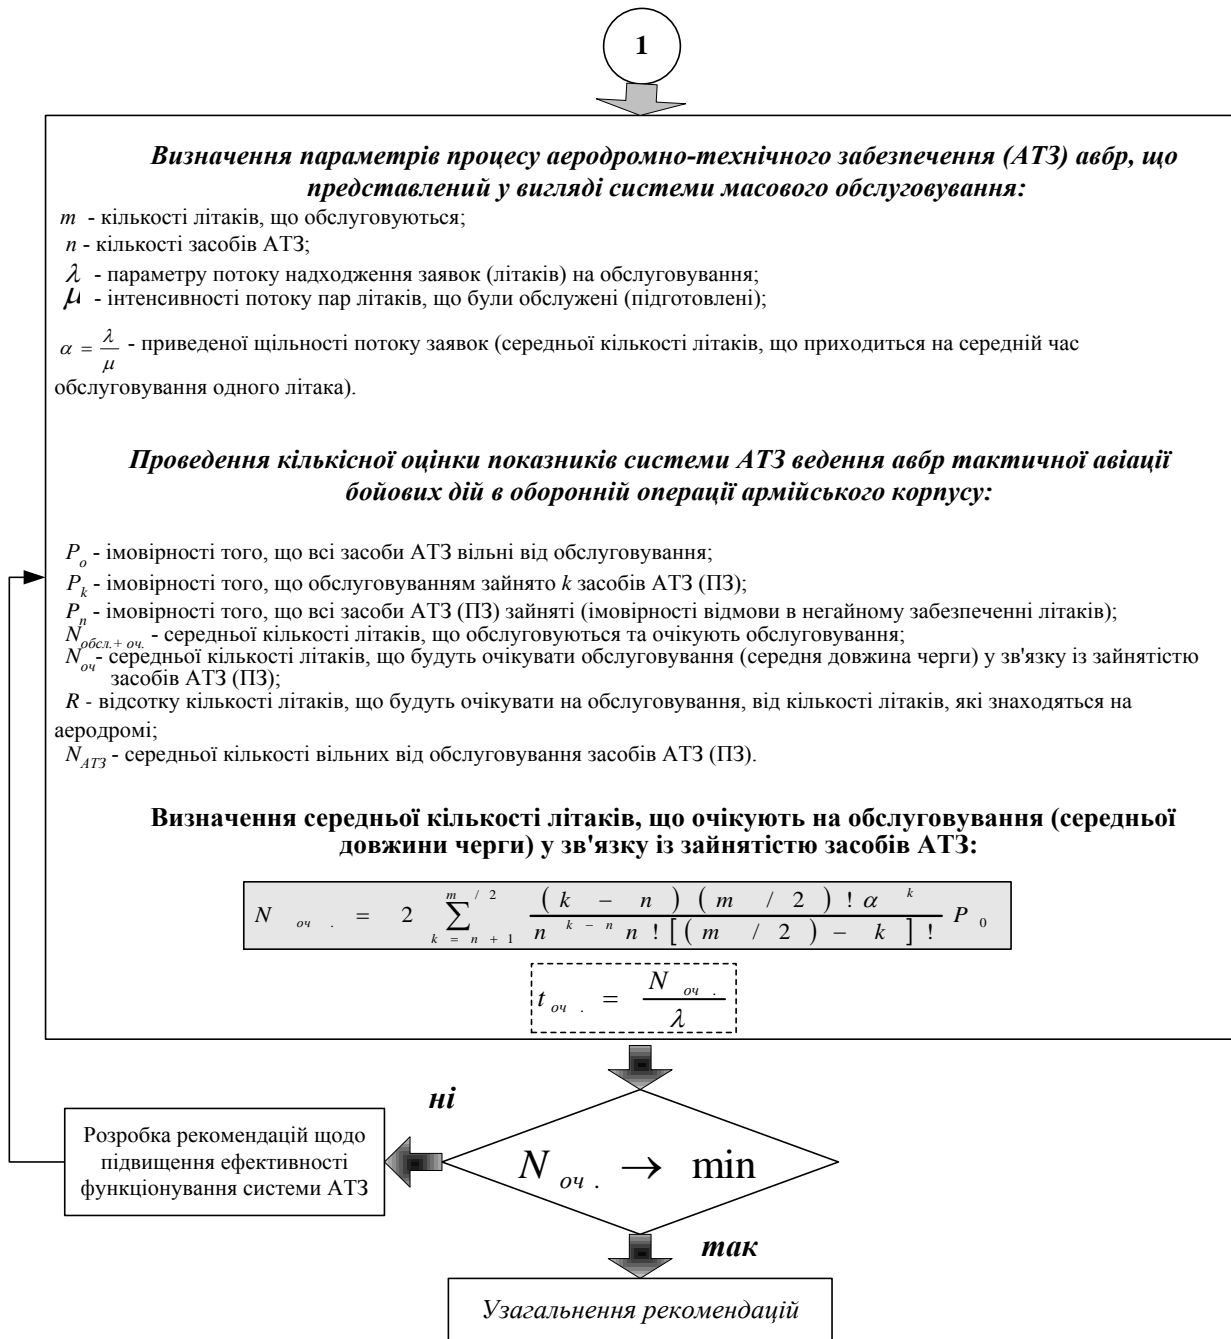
1

Визначення параметрів процесу аеродромно-технічного забезпечення (АТЗ) авбр, що представлений у вигляді системи масового обслуговування:

$m$ - кількості літаків, що обслуговуються;
$n$ - кількості засобів АТЗ;
$\lambda$ - параметру потоку надходження заявок (літаків) на обслуговування;
$\mu$ - інтенсивності потоку пар літаків, що були обслужені (підготовлені);

$\alpha = \frac{\lambda}{\mu}$ - приведеної щільності потоку заявок (середньої кількості літаків, що приходиться на середній час обслуговування одного літака).

Проведення кількісної оцінки показників системи АТЗ ведення авбр тактичної авіації бойових дій в оборонній операції армійського корпусу:

$P_o$ - імовірності того, що всі засоби АТЗ вільні від обслуговування;
$P_k$ - імовірності того, що обслуговуванням зайнято $k$ засобів АТЗ (ПЗ);
$P_n$ - імовірності того, що всі засоби АТЗ (ПЗ) зайняті (імовірності відмови в негайному забезпеченні літаків);
$N_{обсл.+оч.}$ - середньої кількості літаків, що обслуговуються та очікують обслуговування;
$N_{оч}$- середньої кількості літаків, що будуть очікувати обслуговування (середня довжина черги) у зв'язку із зайнятістю засобів АТЗ (ПЗ);
$R$ - відсотку кількості літаків, що будуть очікувати на обслуговування, від кількості літаків, які знаходяться на аеродромі;
$N_{АТЗ}$ - середньої кількості вільних від обслуговування засобів АТЗ (ПЗ).

Визначення середньої кількості літаків, що очікують на обслуговування (середньої довжини черги) у зв'язку із зайнятістю засобів АТЗ:

$N_{оч.} = 2 \sum_{k=n+1}^{m/2} \frac{(k-n)(m/2)!\alpha^k}{n^{k-n} n![(m/2)-k]!} P_0$

$t_{оч.} = \frac{N_{оч.}}{\lambda}$

ні

Розробка рекомендацій щодо підвищення ефективності функціонування системи АТЗ

$N_{оч.} \rightarrow \min$

так

Узагальнення рекомендацій